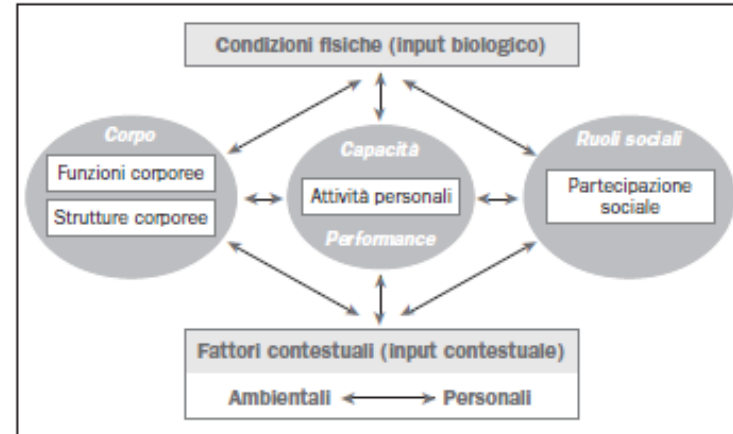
Condizioni fisiche (input biologico)

Corpo

Funzioni corporee

Strutture corporee

Capacità

Attività personali

Performance

Ruoli sociali

Partecipazione sociale

Fattori contestuali (input contestuale)

Ambientali

Personali